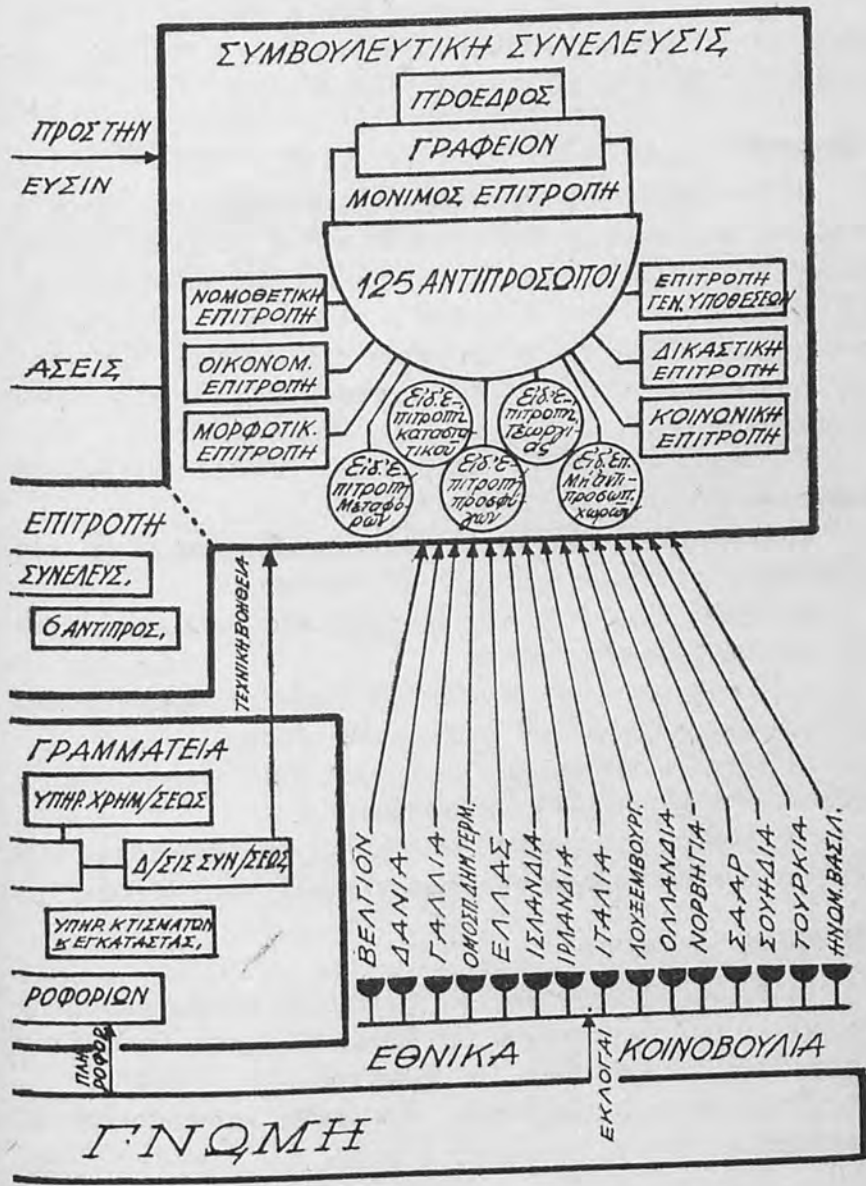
ΣΥΜΒΟΥΛΕΥΤΙΚΗ ΣΥΝΕΛΕΥΣΙΣ

ΠΡΟΕΔΡΟΣ

ΓΡΑΦΕΙΟΝ

ΜΟΝΙΜΟΣ ΕΠΙΤΡΟΠΗ

125 ΑΝΤΙΠΡΟΣΩΠΟΙ

ΠΡΟΣ ΤΗΝ

ΕΥΣΙΝ

ΝΟΜΟΘΕΤΙΚΗ ΕΠΙΤΡΟΠΗ

ΟΙΚΟΝΟΜ. ΕΠΙΤΡΟΠΗ

ΜΟΡΦΩΤΙΚ. ΕΠΙΤΡΟΠΗ

ΑΣΕΙΣ

Ειδ. Επιτροπή Μεταφορών

Ειδ. Επιτροπή κατασττικού

Ειδ. Επιτροπή προσφύγων

Ειδ. Επιτροπή Γεωργίας

Ειδ. Επ. Μη αντιπροσωπ. χωρών

ΕΠΙΤΡΟΠΗ ΓΕΝ. ΥΠΟΘΕΣΕΩΝ

ΔΙΚΑΣΤΙΚΗ ΕΠΙΤΡΟΠΗ

ΚΟΙΝΩΝΙΚΗ ΕΠΙΤΡΟΠΗ

ΕΠΙΤΡΟΠΗ

ΣΥΝΕΛΕΥΣ.

6 ΑΝΤΙΠΡΟΣ.

ΤΕΧΝΙΚΗ ΒΟΗΘΕΙΑ

ΓΡΑΜΜΑΤΕΙΑ

ΥΠΗΡ. ΧΡΗΜ/ΣΕΩΣ

Δ/ΣΙΣ ΣΥΝ/ΣΕΩΣ

ΥΠΗΡ. ΚΤΙΣΜΑΤΩΝ & ΕΓΚΑΤΑΣΤΑΣ.

ΡΟΦΟΡΙΩΝ

ΠΛΗΡΟΦΟΡ.

ΒΕΛΓΙΟΝ

ΔΑΝΙΑ

ΓΑΛΛΙΑ

ΟΜΟΣΠ. ΔΗΜ. ΓΕΡΜ.

ΕΛΛΑΣ

ΙΣΛΑΝΔΙΑ

ΙΡΛΑΝΔΙΑ

ΙΤΑΛΙΑ

ΛΟΥΞΕΜΒΟΥΡΓ.

ΟΛΛΑΝΔΙΑ

ΝΟΡΒΗΓΙΑ

ΣΑΑΡ

ΣΟΥΗΔΙΑ

ΤΟΥΡΚΙΑ

ΗΝΩΜ. ΒΑΣΙΛ.

ΕΘΝΙΚΑ

ΕΚΛΟΓΑΙ

ΚΟΙΝΟΒΟΥΛΙΑ

ΓΝΩΜΗ